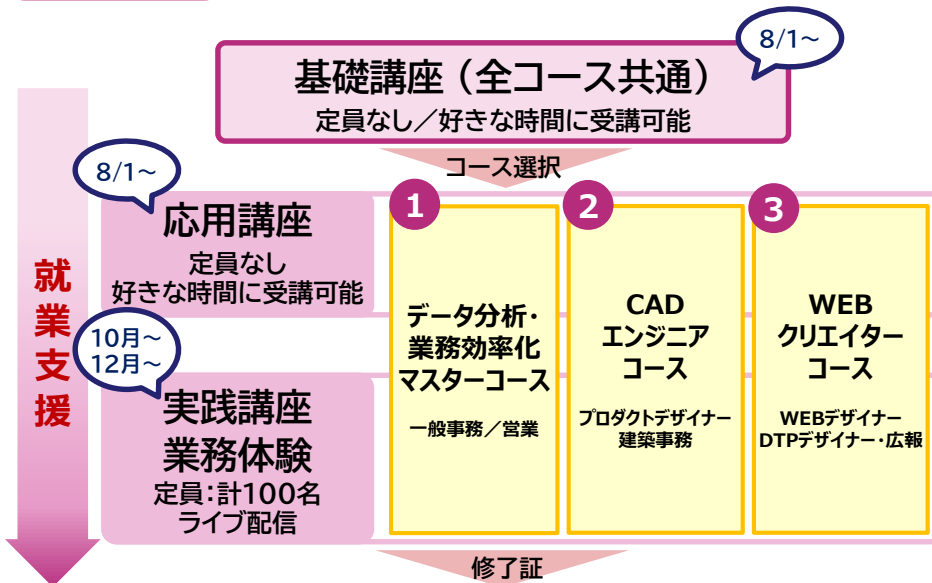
8/1～

基礎講座（全コース共通）
定員なし／好きな時間に受講可能

コース選択

就業支援

8/1～

応用講座
定員なし
好きな時間に受講可能

10月～
12月～

実践講座
業務体験
定員：計100名
ライブ配信

1
データ分析・業務効率化マスターコース
一般事務／営業

2
CAD
エンジニア
コース
プロダクトデザイナー
建築事務

3
WEB
クリエイター
コース
WEBデザイナー
DTPデザイナー・広報

修了証